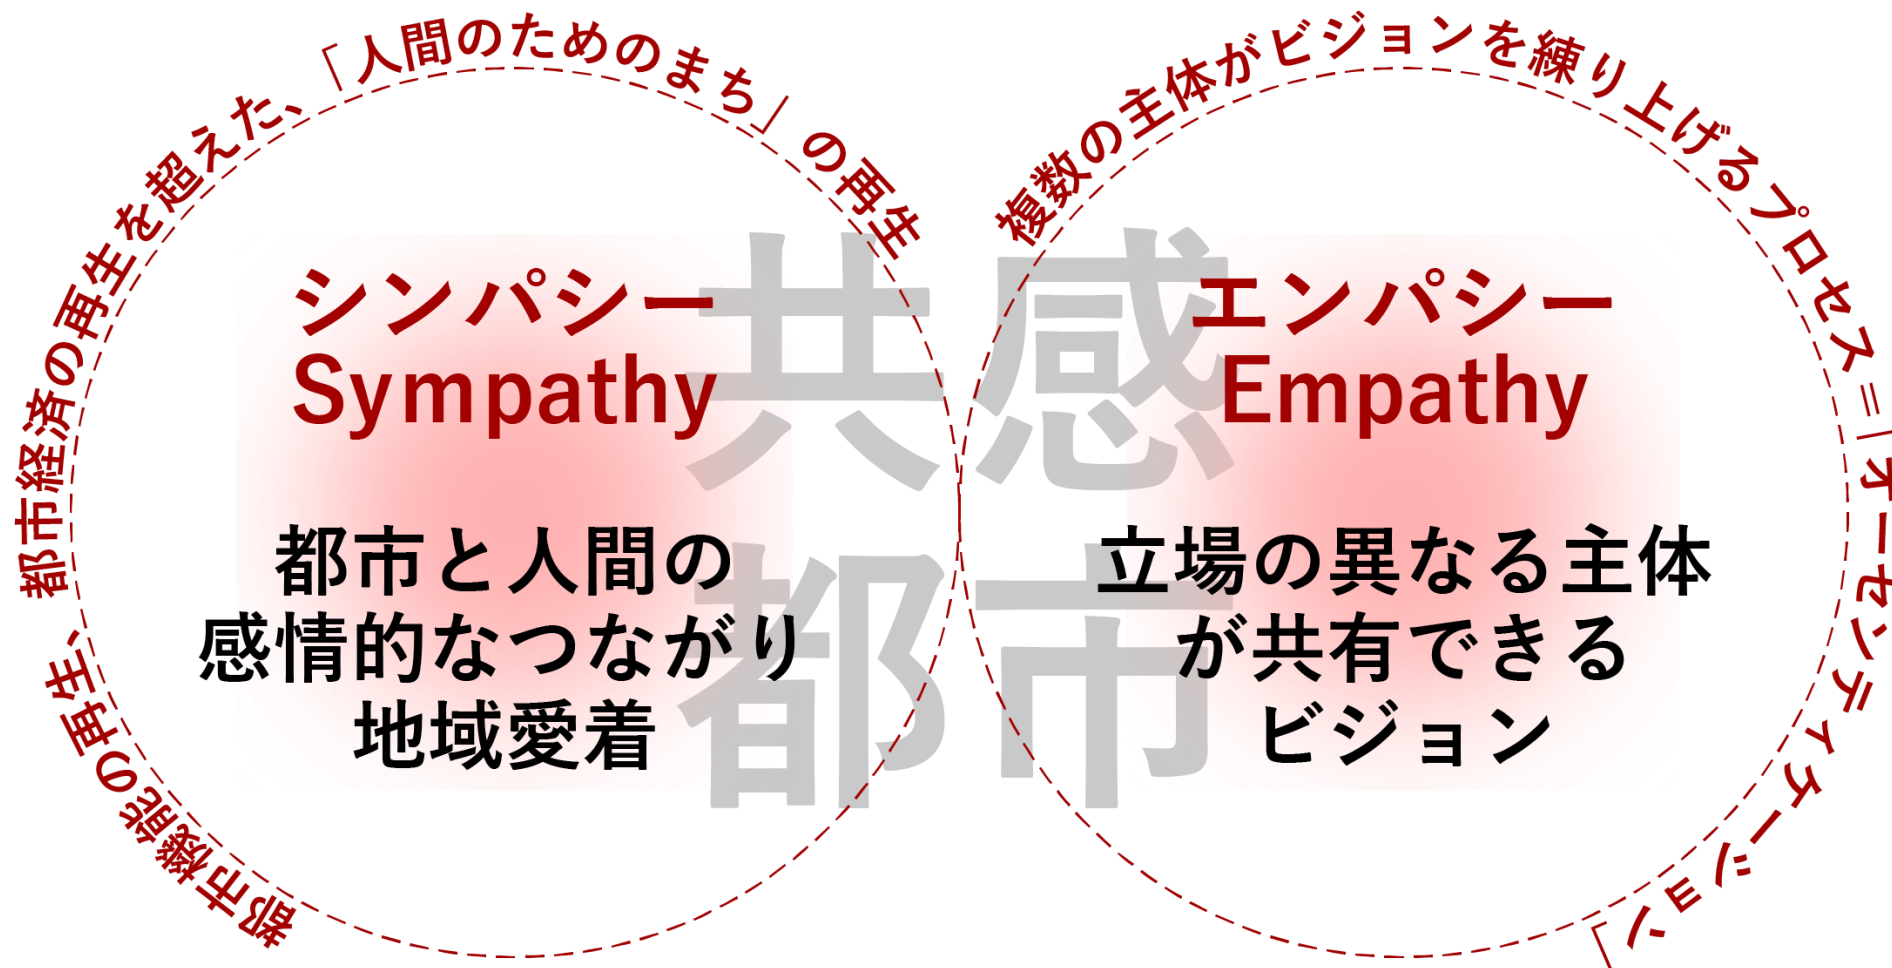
都市経済の再生を超えた、「人間のためのまち」の再生

都市機能の再生、

シンパシー
Sympathy

都市と人間の
感情的なつながり
地域愛着

共感
都市

複数の主体がビジョンを練り上げるプロセス＝「オーセンティケーション」

エンパシー
Empathy

立場の異なる主体
が共有できる
ビジョン